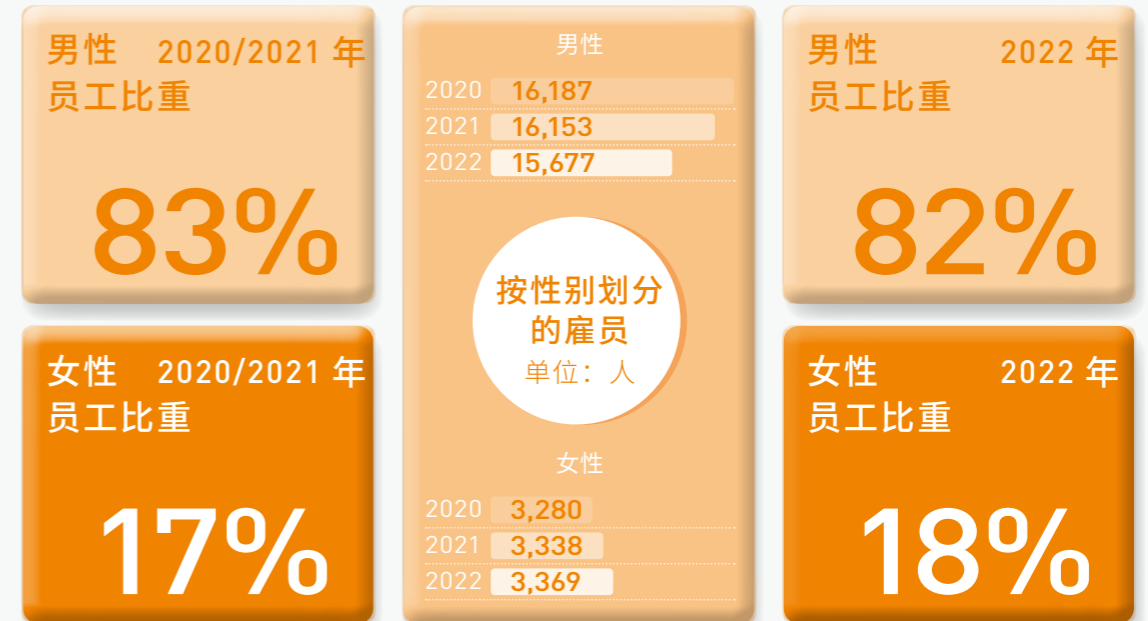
男性 2020/2021 年
员工比重

83%

女性 2020/2021 年
员工比重

17%

男性

| | |
|---|---|
| 2020 | 16,187 |
| 2021 | 16,153 |
| 2022 | 15,677 |

按性别划分的雇员
单位：人

女性

| | |
|---|---|
| 2020 | 3,280 |
| 2021 | 3,338 |
| 2022 | 3,369 |

男性 2022 年
员工比重

82%

女性 2022 年
员工比重

18%